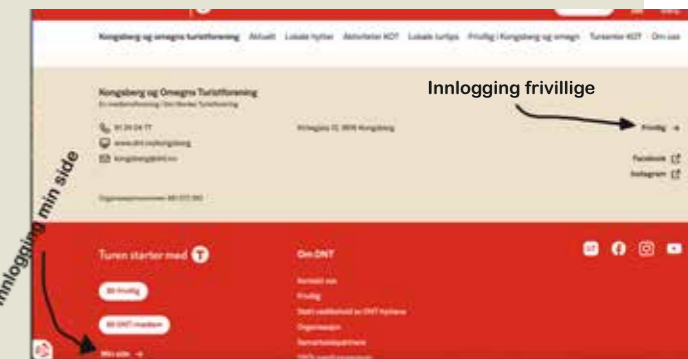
Kongsberg og omegns turistforening Aktuelt Lokale hytter Aktiviteter KOT Lokale turtips Frivillig i Kongsberg og omegn Tursenter KOT Om oss

Kongsberg og Omegns Turistforening
En medlemsforening i Den Norske Turistforening

91 39 04 77
www.dnt.no/kongsberg
kongsberg@dnt.no

Kirkegata 13, 3616 Kongsberg

Innlogging frivillige

Frivillig →

Facebook
Instagram

Organisasjonsnummer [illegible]

Innlogging min side

Turen starter med

Bli frivillig

Bli DNT-medlem

Min side →

Om DNT

Kontakt oss
Frivillig
Støtt vedlikehold av DNT-hyttene
Organisasjon
Samarbeidspartnere
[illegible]